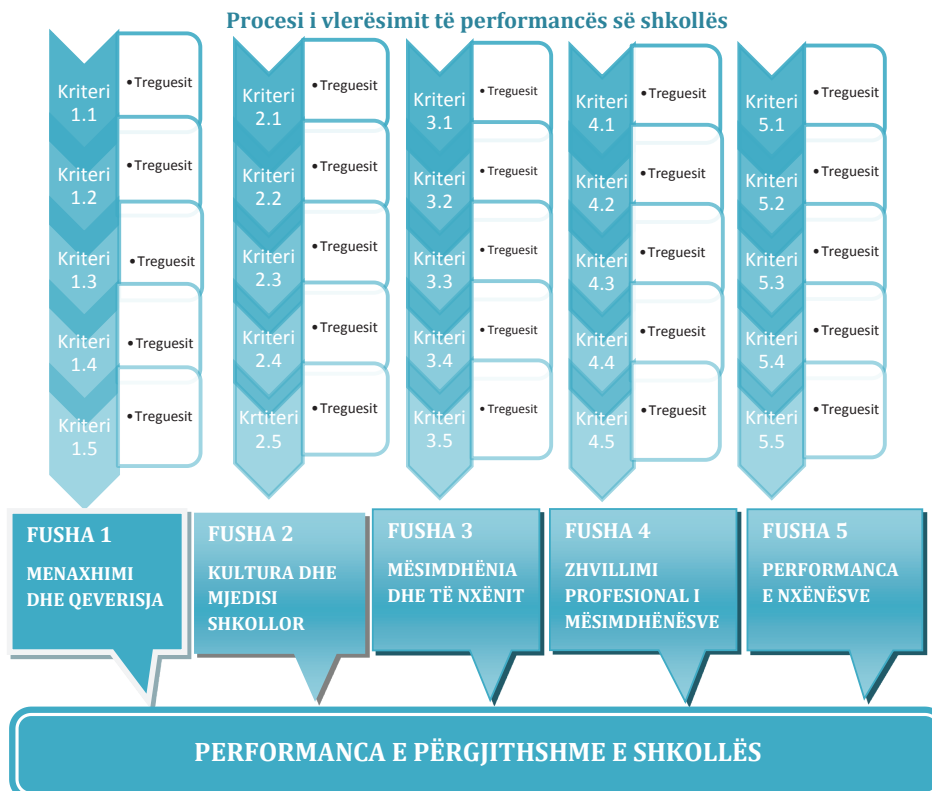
Procesi i vlerësimit të performancës së shkollës

Kriteri 1.1
• Treguesit
Kriteri 1.2
• Treguesit
Kriteri 1.3
• Treguesit
Kriteri 1.4
• Treguesit
Kriteri 1.5
• Treguesit

Kriteri 2.1
• Treguesit
Kriteri 2.2
• Treguesit
Kriteri 2.3
• Treguesit
Kriteri 2.4
• Treguesit
Krtiteri 2.5
• Treguesit

Kriteri 3.1
• Treguesit
Kriteri 3.2
• Treguesit
Kriteri 3.3
• Treguesit
Kriteri 3.4
• Treguesit
Kriteri 3.5
• Treguesit

Kriteri 4.1
• Treguesit
Kriteri 4.2
• Treguesit
Kriteri 4.3
• Treguesit
Kriteri 4.4
• Treguesit
Kriteri 4.5
• Treguesit

Kriteri 5.1
• Treguesit
Kriteri 5.2
• Treguesit
Kriteri 5.3
• Treguesit
Kriteri 5.4
• Treguesit
Kriteri 5.5
• Treguesit

FUSHA 1
MENAXHIMI DHE QEVERISJA

FUSHA 2
KULTURA DHE MJEDISI SHKOLLOR

FUSHA 3
MËSIMDHËNIA DHE TË NXËNIT

FUSHA 4
ZHVILLIMI PROFESIONAL I MËSIMDHËNËSVE

FUSHA 5
PERFORMANCA E NXËNËSVE

PERFORMANCA E PËRGJITHSHME E SHKOLLËS